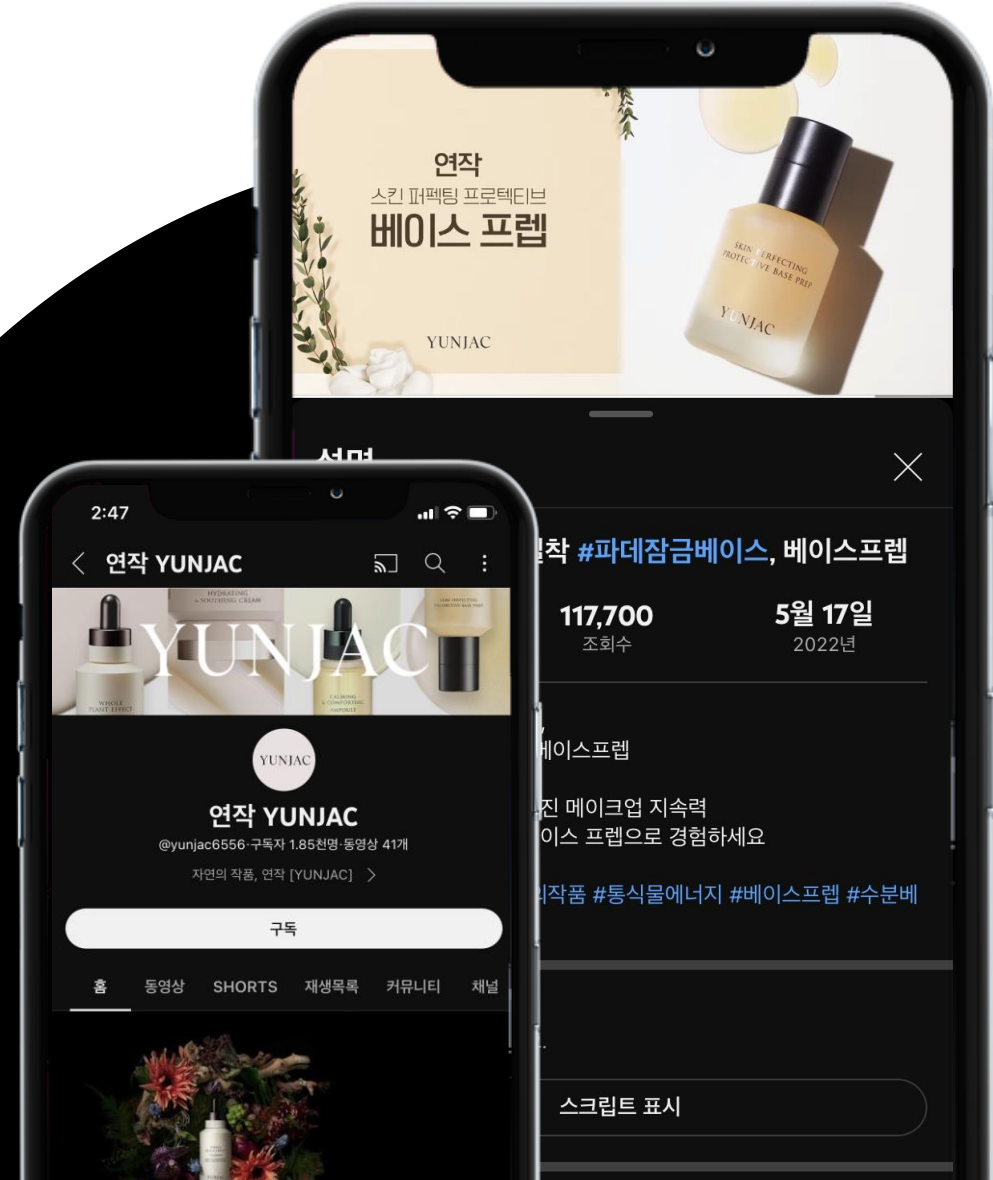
연작
스킨 퍼펙팅 프로텍티브
베이스 프렙

YUNJAC

SKIN PERFECTING PROTECTIVE BASE PREP

YUNJAC

설명

착 #파데잠금베이스, 베이스프렙

117,700
조회수

5월 17일
2022년

베이스프렙

진 메이크업 지속력
이스 프렙으로 경험하세요

작품 #통식물에너지 #베이스프렙 #수분베

스크립트 표시

2:47

연작 YUNJAC

HYDRATING & SOOTHING CREAM

YUNJAC

WHOLE PLANT EFFECT

CALMING & COMFORTING AMPOULE

YUNJAC

연작 YUNJAC

@yunjac6556·구독자 1.85천명·동영상 41개

자연의 작품, 연작 [YUNJAC] >

구독

홈 동영상 SHORTS 재생목록 커뮤니티 채널